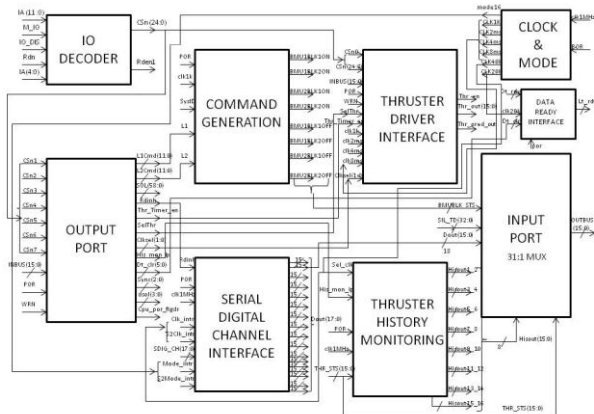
IA(11:0)
M_IO
IO_DIS
Rdn
IA(4:0)
IO DECODER
CSn(24:0)
Rden1
POR
clk1k
Sys0
L1
L2
COMMAND GENERATION
RWU1BLK1ON
RWU2BLK1ON
RWU3BLK1ON
RWU4BLK1ON
RWU1BLK1OFF
RWU2BLK1OFF
RWU3BLK1OFF
RWU4BLK1OFF
THRUSTER DRIVER INTERFACE
Thr_en
Thr_out(15:0)
Thr_pred_out
CLOCK & MODE
clk1Mhz
POR
DATA READY INTERFACE
Lr_rd
INPUT PORT
31:1 MUX
OUTBUS(15:0)
CSn1
CSn2
CSn3
CSn4
CSn5
CSn6
CSn7
INBUS(15:0)
POR
WRN
OUTPUT PORT
L1Cmd(11:0)
L2Cmd(11:0)
SDL(58:0)
Thr_Timer_en
Selfthr
Clksel(1:0)
Hist_mon_le
Dt_cls(5:0)
Sync(2:0)
SERIAL DIGITAL CHANNEL INTERFACE
clk1MHz
Clk_intr
SDIG_CH(17:0)
Mode_intr
THRUSTER HISTORY MONITORING
Sel_clk
Hist_mon_le
POR
Dout(17:0)
clk1MHz
THR_STS(15:0)
Dout(15:0)
10
Hisout(15:0)
THR_STS(15:0)